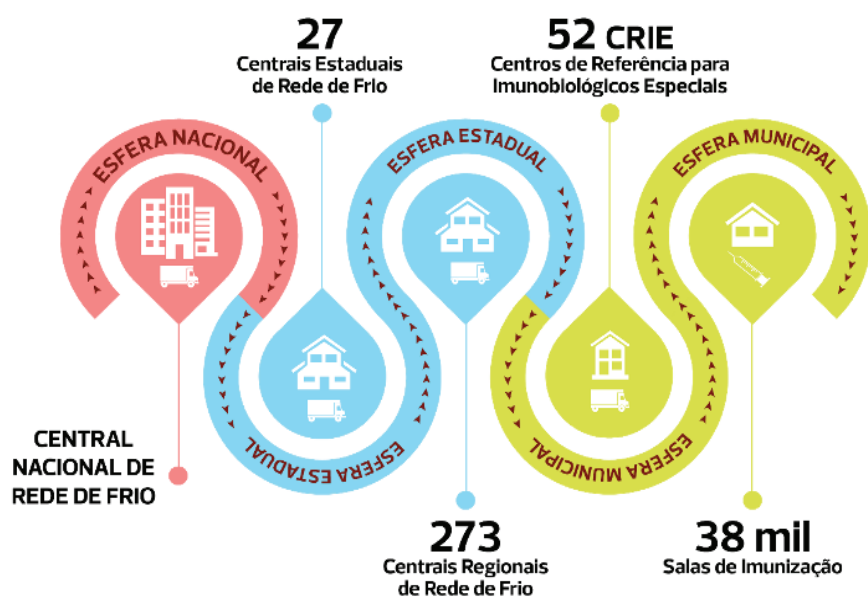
27
Centrais Estaduais de Rede de Frio

52 CRIE
Centros de Referência para Imunobiológicos Especiais

ESFERA NACIONAL

ESFERA ESTADUAL

ESFERA MUNICIPAL

ESFERA ESTADUAL

ESFERA MUNICIPAL

CENTRAL NACIONAL DE REDE DE FRIO

273
Centrais Regionais de Rede de Frio

38 mil
Salas de Imunização